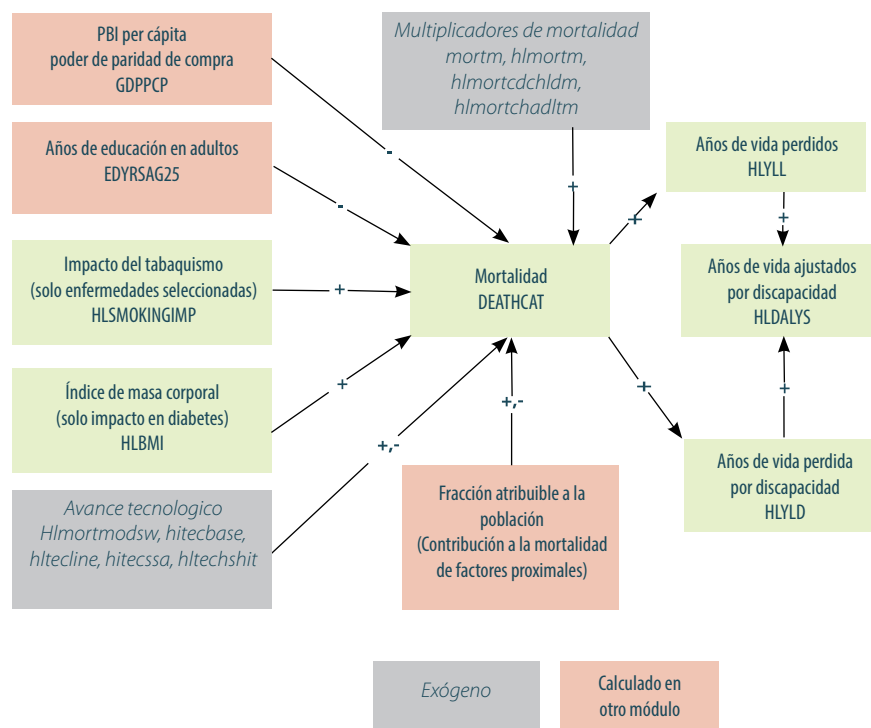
PBI per cápita
poder de paridad de compra
GDPPCP

Multiplicadores de mortalidad
mortm, hlmortm,
hlmortcdchldm,
hlmortchadltm

Años de educación en adultos
EDYRSAG25

Años de vida perdidos
HLYLL

Impacto del tabaquismo
(solo enfermedades seleccionadas)
HLSMOKINGIMP

Mortalidad
DEATHCAT

Años de vida ajustados
por discapacidad
HLDALYS

Índice de masa corporal
(solo impacto en diabetes)
HLBMI

Años de vida perdida
por discapacidad
HLYLD

Avance tecnologico
Hlmortmodsw, hitecbase,
hltecline, hitecssa, hltechshit

Fracción atribuible a la
población
(Contribución a la mortalidad
de factores proximales)

-
-
+
+
+,-
+,-
+
+
+
+
+

Exógeno

Calculado en
otro módulo